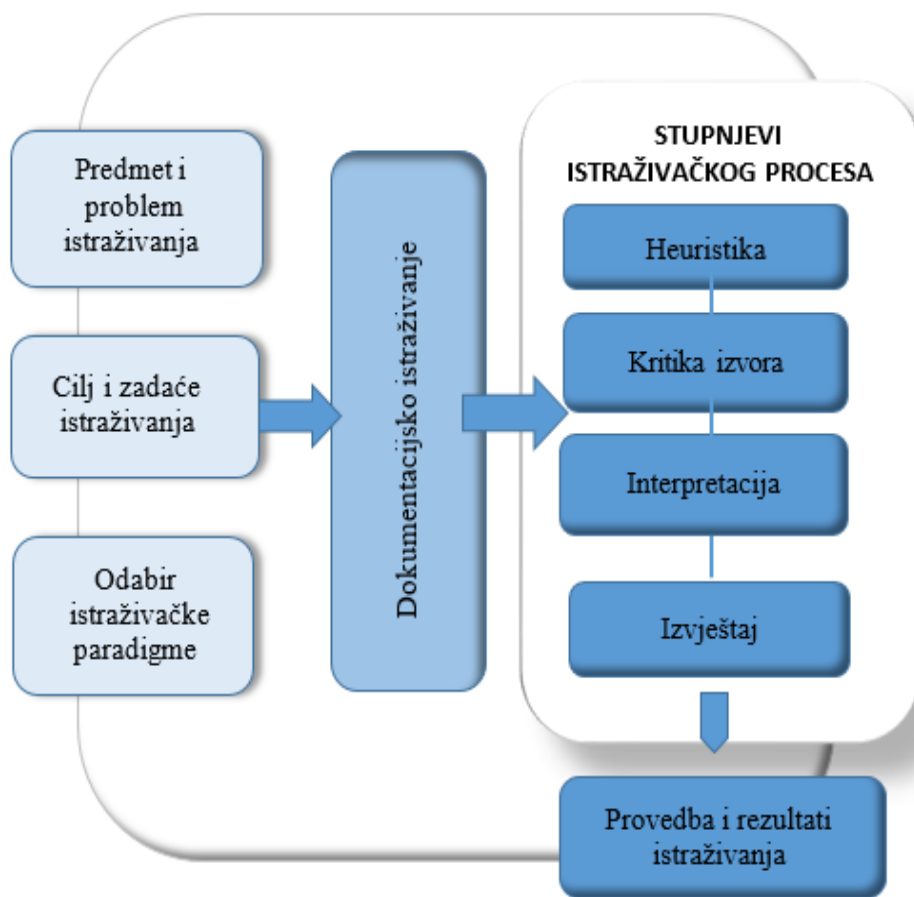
Predmet i problem istraživanja

Cilj i zadaće istraživanja

Odabir istraživačke paradigme

Dokumentacijsko istraživanje

STUPNJEVI ISTRAŽIVAČKOG PROCESA

Heuristika

Kritika izvora

Interpretacija

Izvještaj

Provedba i rezultati istraživanja